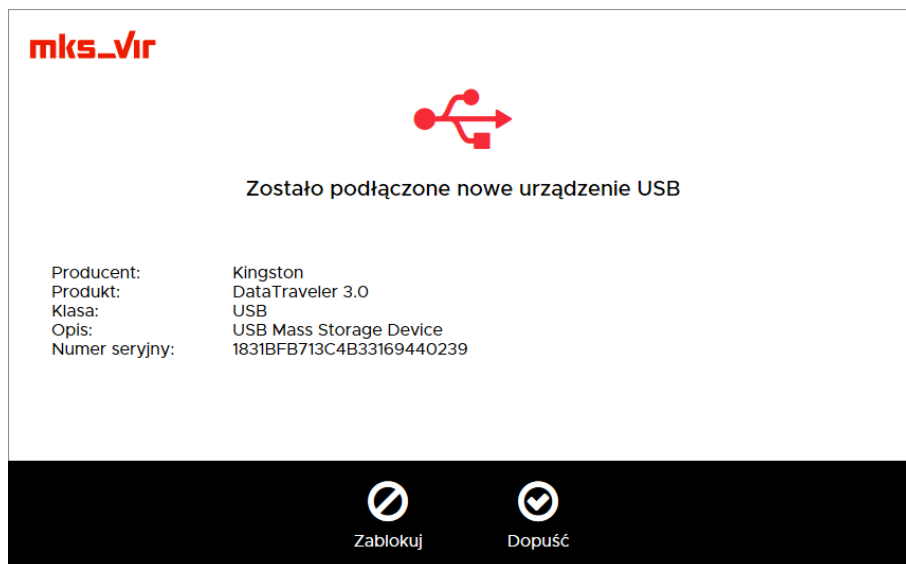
mks_vir

Zostało podłączone nowe urządzenie USB

| | |
|---|---|
| Producent: | Kingston |
| Produkt: | DataTraveler 3.0 |
| Klasa: | USB |
| Opis: | USB Mass Storage Device |
| Numer seryjny: | 1831BFB713C4B33169440239 |

Zablokuj

Dopuść